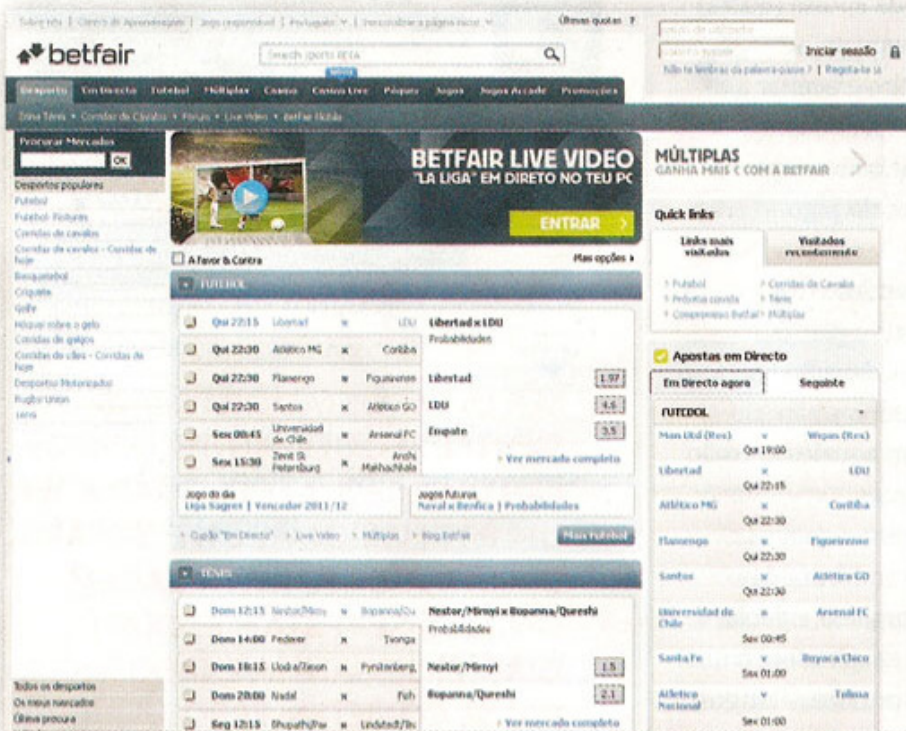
Sobre nós | Direcção de Aprendizagem | Jogo responsável | Português | Instalar a página inicial | Últimas quotas ?

betfair

Search sports BETA

Iniciar sessão

Não te lembras da palavra-passe? | Regista-te já

Desporto | Em Directo | Futebol | Múltiplas | Casino | Casino Live | Póquer | Jogos | Jogos Arcade | Promoções

Zona Ténis • Corridas de Cavalos • Fórum • Live Video • Betfair Mobile

Procurar Mercados
OK

Desportos populares
Futebol
Futebol- Fixtures
Corridas de cavalos
Corridas de cavalos - Corridas de hoje
Basquetebol
Críquete
Golfe
Hóquei sobre o gelo
Corridas de galgos
Corridas de cães - Corridas de hoje
Desportos Motorizados
Rugby Union
Ténis

Todos os desportos
Os meus mercados
Última procura

BETFAIR LIVE VIDEO
"LA LIGA" EM DIRETO NO TEU PC
ENTRAR

A favor & Contra
Mais opções

FUTEBOL

| | | | |
|---|---|---|---|
| Qui 22:15 | Libertad | v | LDU |
| Qui 22:30 | Atlético MG | v | Coritiba |
| Qui 22:30 | Flamengo | v | Figueirense |
| Qui 22:30 | Santos | v | Atlético GO |
| Sex 00:45 | Universidad de Chile | v | Arsenal FC |
| Sex 15:30 | Zenit St Petersburg | v | Anzhi Makhachkala |

Libertad x LDU
Probabilidades
Libertad 1.97
LDU 4.6
Empate 3.5
Ver mercado completo

Jogo do dia
Liga Sagres | Vencedor 2011/12

Jogos futuros
Naval x Benfica | Probabilidades

Guião "Em Directo" > Live Video > Múltiplas > Blog Betfair
Mais futebol

TÉNIS

| | | | |
|---|---|---|---|
| Dom 12:15 | Nestor/Mirnyi | v | Bopanna/Qu |
| Dom 14:00 | Federer | v | Tsonga |
| Dom 18:15 | Lloda/Zimon | v | Fyrstenberg |
| Dom 20:00 | Nadal | v | Fish |
| Seg 12:15 | Bhupathi/Pa | v | Lindstedt/Tec |

Nestor/Mirnyi x Bopanna/Qureshi
Probabilidades
Nestor/Mirnyi 1.5
Bopanna/Qureshi 2.1
Ver mercado completo

MÚLTIPLAS
GANHA MAIS C COM A BETFAIR

Quick links
Links mais visitados
Visitados recentemente
Futebol
Próxima corrida
Compromisso Betfair
Corridas de Cavalos
Ténis
Múltiplas

Apostas em Directo
Em Directo agora
Seguinte

FUTEBOL

| | | |
|---|---|---|
| Man Utd (Res) | v Qui 19:00 | Wigan (Res) |
| Libertad | v Qui 22:15 | LDU |
| Atlético MG | v Qui 22:30 | Coritiba |
| Flamengo | v Qui 22:30 | Figueirense |
| Santos | v Qui 22:30 | Atlético GO |
| Universidad de Chile | v Sex 00:45 | Arsenal FC |
| Santa Fe | v Sex 01:00 | Boyaca Chico |
| Atletico Nacional | v Sex 01:00 | Tolima |